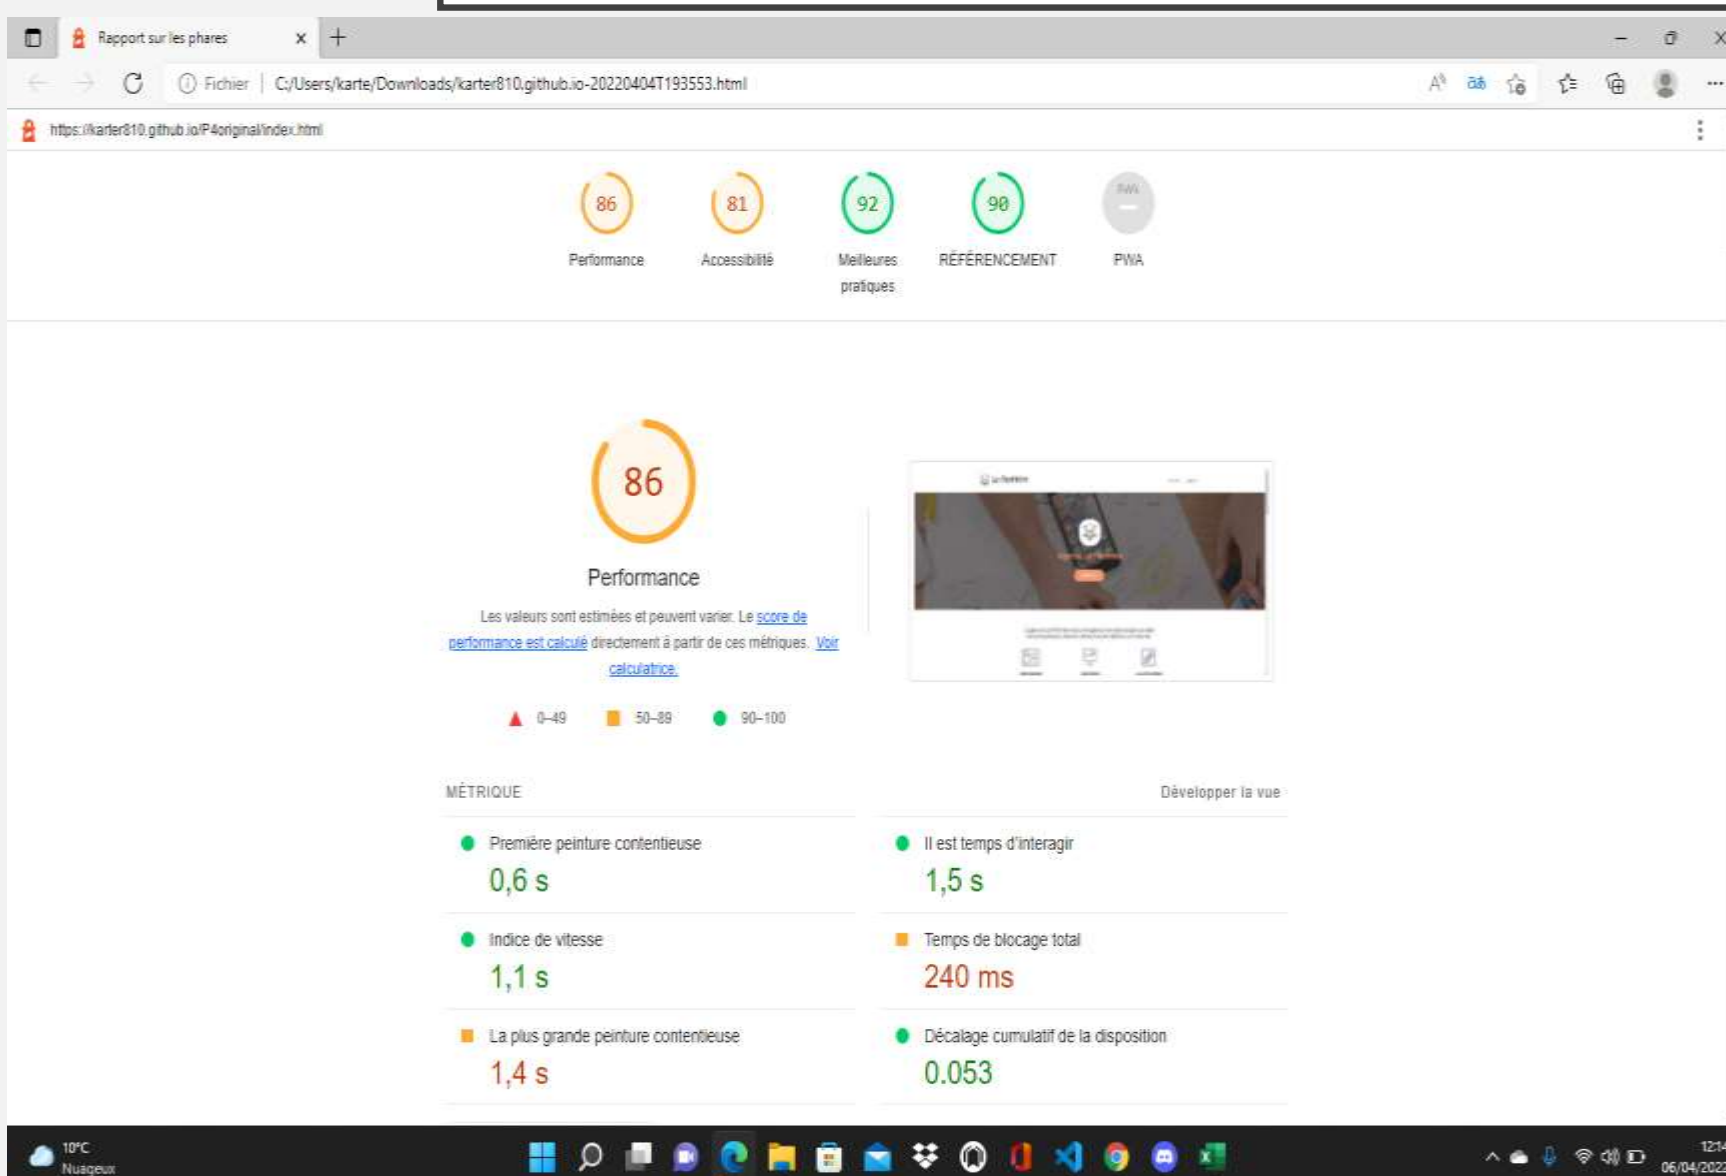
Rapport sur les phares ×

Fichier | C:/Users/karte/Downloads/karter810.github.io-20220404T193553.html

https://karter810.github.io/P4original/index.html

86
Performance

81
Accessibilité

92
Meilleures pratiques

90
RÉFÉRENCEMENT

PWA

86

Performance

Les valeurs sont estimées et peuvent varier. Le score de performance est calculé directement à partir de ces métriques. Voir calculatrice.

0–49 50–89 90–100

MÉTRIQUE

Développer la vue

Première peinture contentieuse
0,6 s

Il est temps d'interagir
1,5 s

Indice de vitesse
1,1 s

Temps de blocage total
240 ms

La plus grande peinture contentieuse
1,4 s

Décalage cumulatif de la disposition
0.053

10°C
Nuageux

06/04/2022